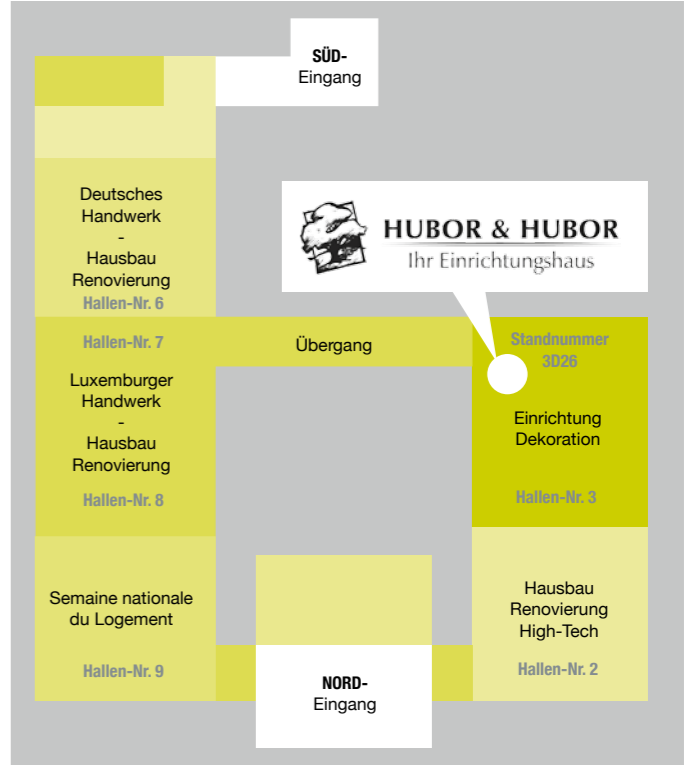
SÜD-
Eingang

Deutsches
Handwerk
-
Hausbau
Renovierung

Hallen-Nr. 6

HUBOR & HUBOR
Ihr Einrichtungshaus

Hallen-Nr. 7

Übergang

Standnummer
3D26

Luxemburger
Handwerk
-
Hausbau
Renovierung

Hallen-Nr. 8

Einrichtung
Dekoration

Hallen-Nr. 3

Semaine nationale
du Logement

Hallen-Nr. 9

Hausbau
Renovierung
High-Tech

Hallen-Nr. 2

NORD-
Eingang